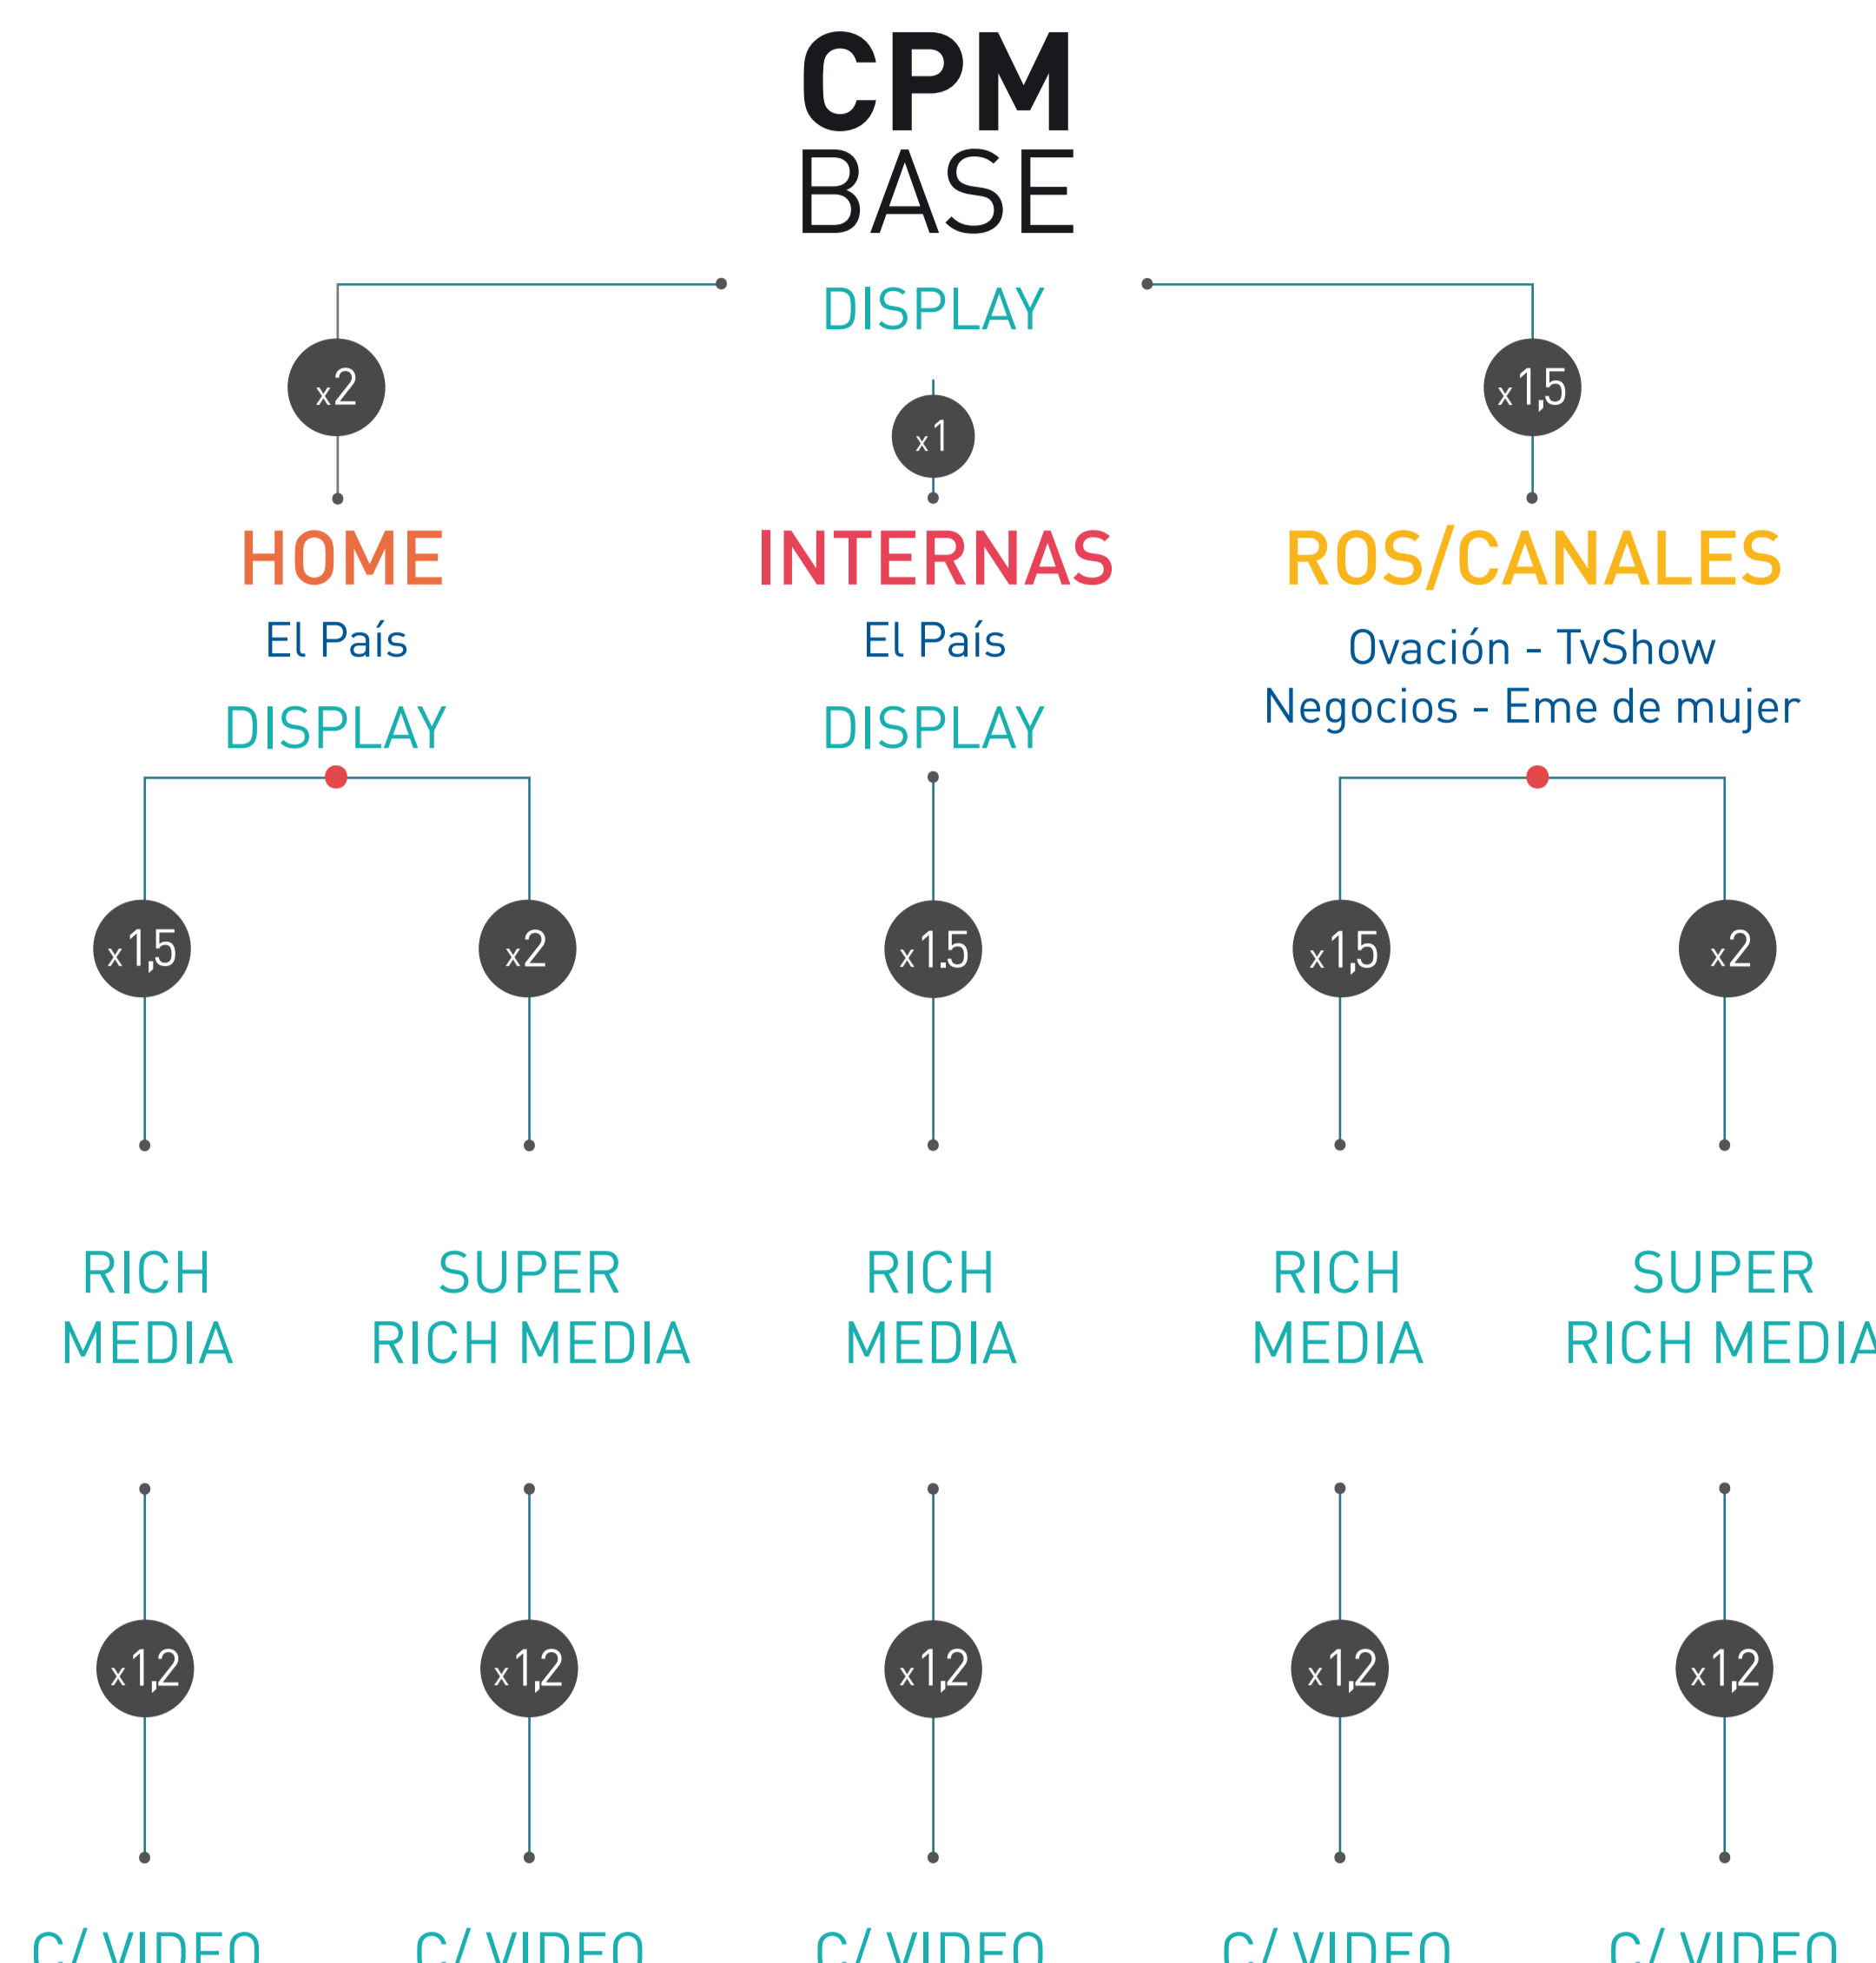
CPM
BASE

DISPLAY

x2

x1

x1,5

HOME
El País
DISPLAY

INTERNAS
El País
DISPLAY

ROS/CANALES
Ovación - TvShow
Negocios - Eme de mujer

x1,5

x2

x1.5

x1,5

x2

RICH MEDIA

SUPER RICH MEDIA

RICH MEDIA

RICH MEDIA

SUPER RICH MEDI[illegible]

x1,2

x1,2

x1,2

x1,2

x1,2

C/ VIDEO

C/ VIDEO

C/ VIDEO

C/ VIDEO

C/ VIDEO